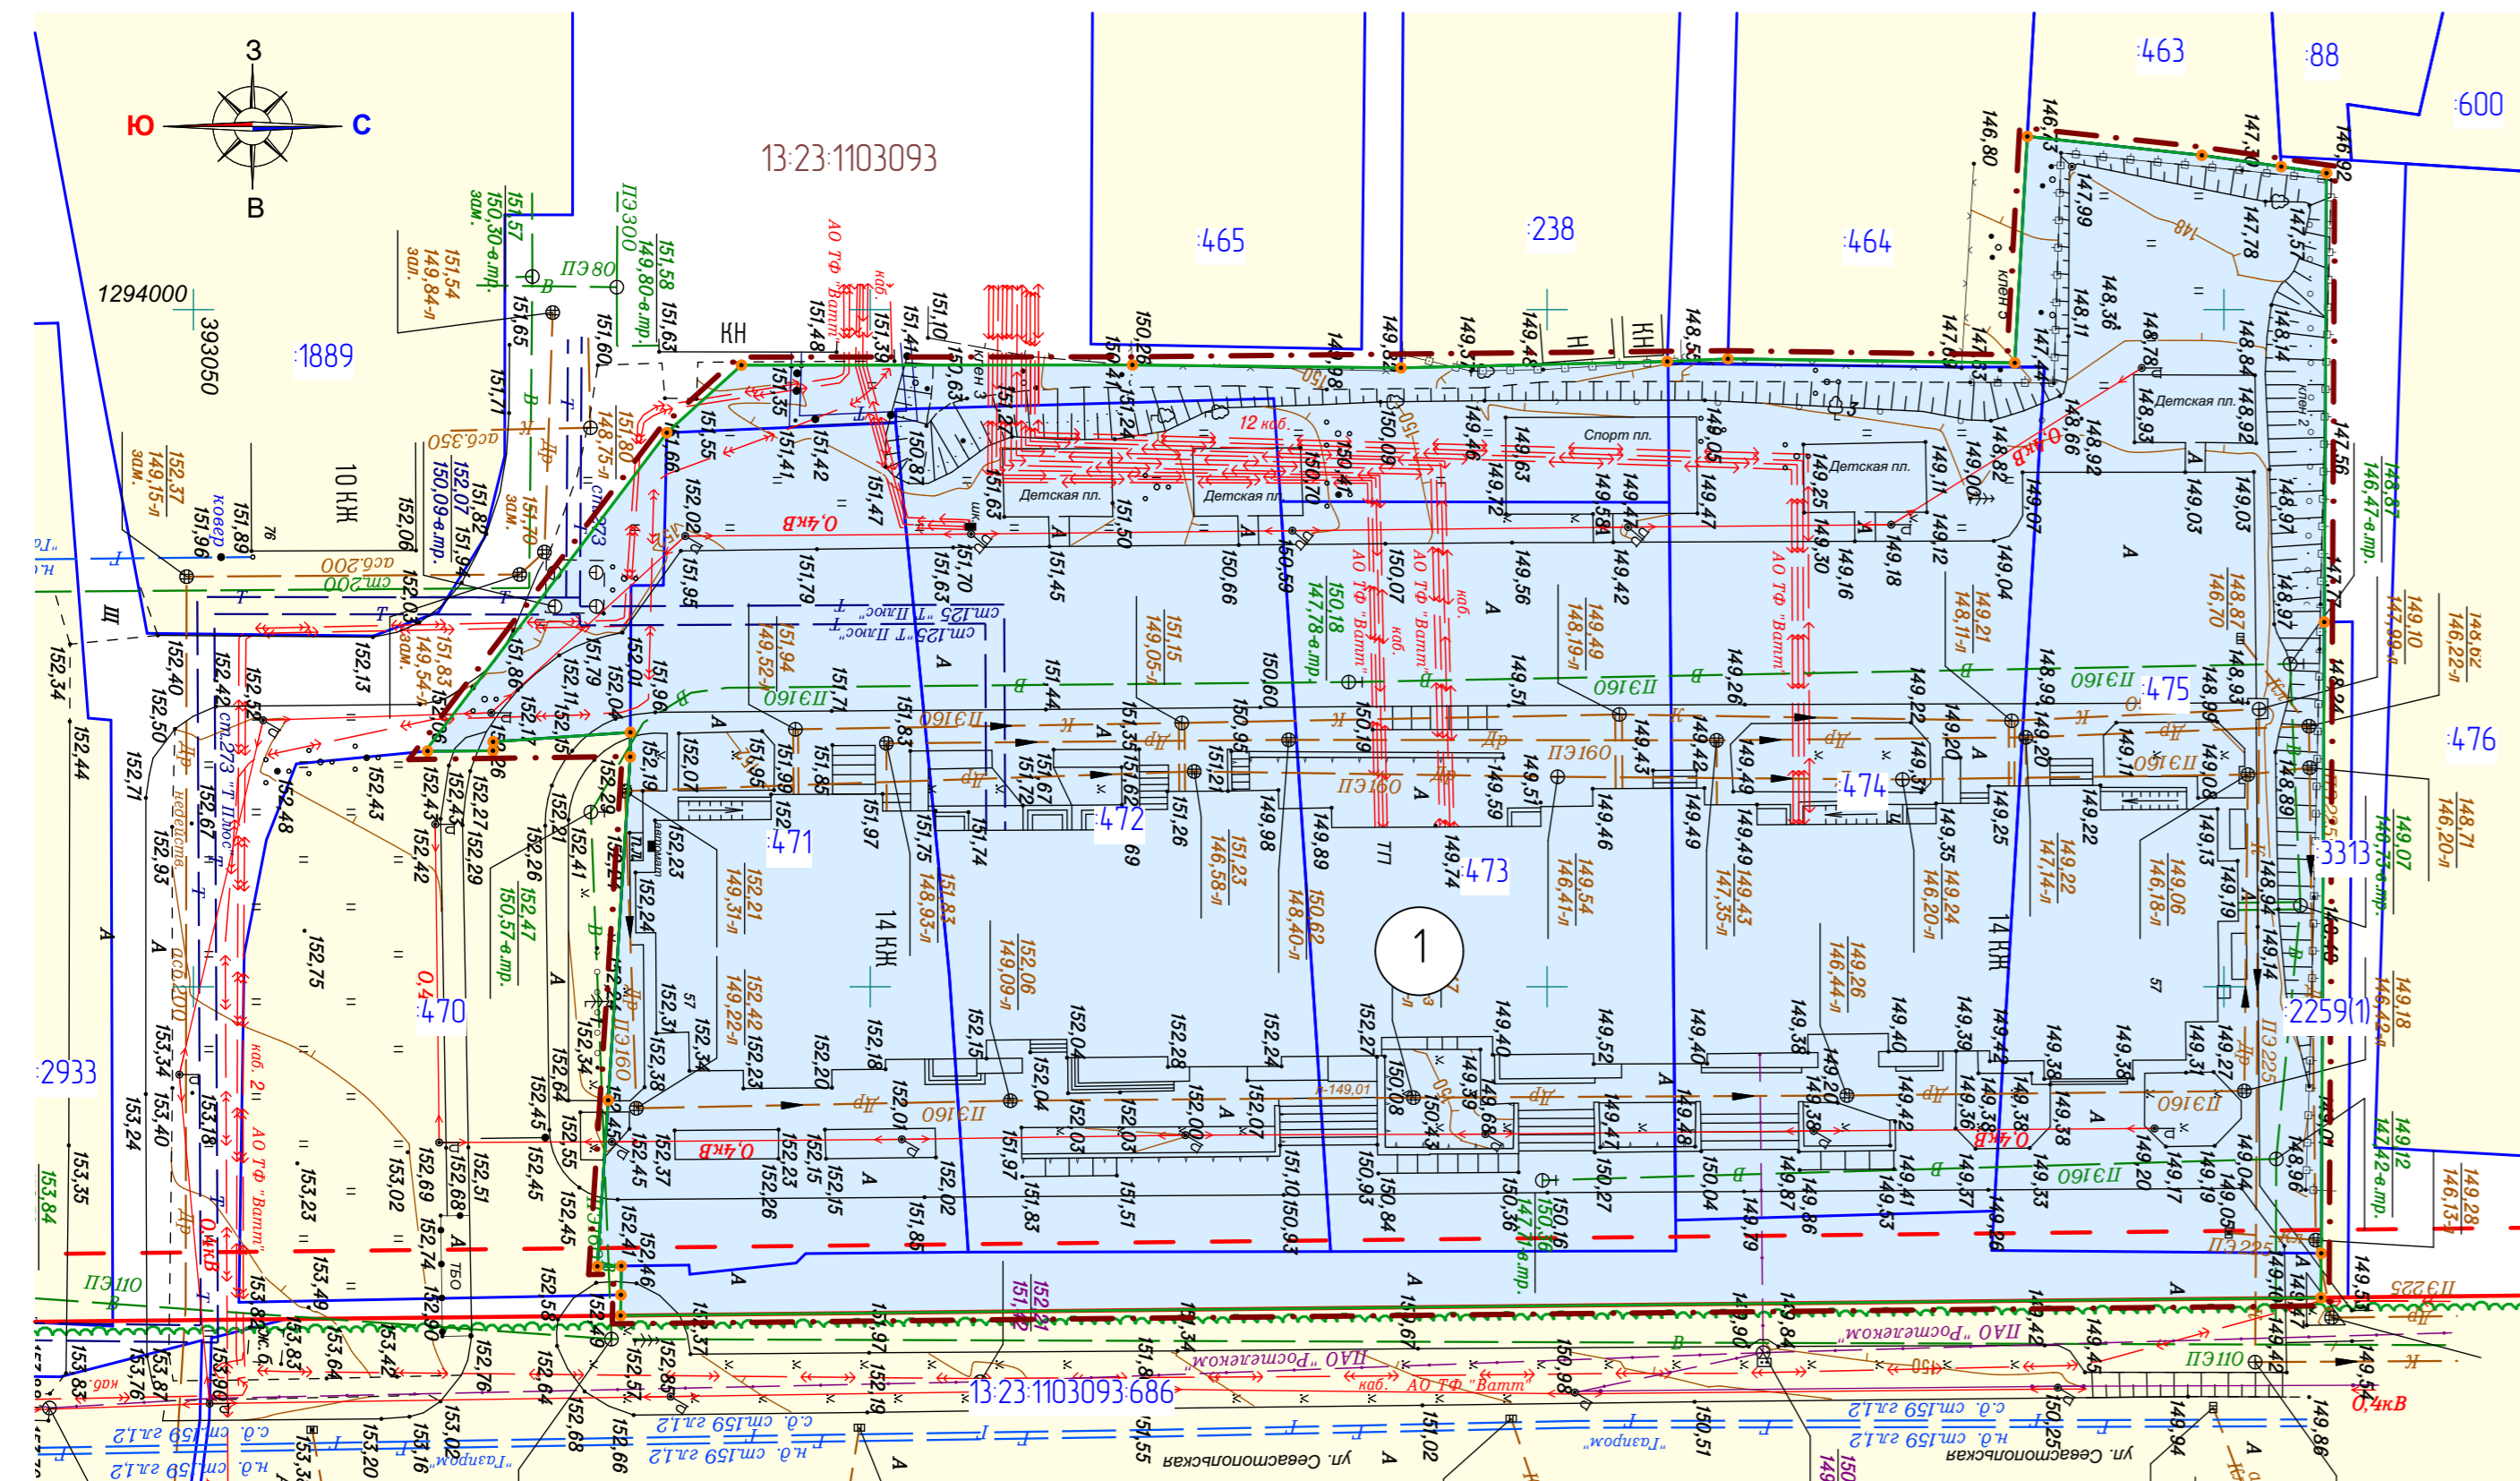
З
Ю
С
В
13:23:1103093
:465
:238
:464
:463
:88
:600
1294000
393050
:1889
КН
10 КЖ
ПЭ80
ПЭ300
АО ТФ "Ватт"
12 каб.
0,4кВ
Детская пл.
Детская пл.
Спорт пл.
Детская пл.
Детская пл.
ст.125 "Т Плюс" Т
ст.200
асб.350
ПЭ160
ПЭ160
ПЭ160
ПЭ160
ПЭ160
ПЭ160
:475
:476
:474
:472
:471
:473
:470
:2933
ТП
14 КЖ
14 КЖ
1
:3313
:2259(1)
ПЭ225
ПЭ225
ПЭ110
ПЭ110
0,4кВ
0,4кВ
0,4кВ
ПАО "Ростелеком"
ПАО "Ростелеком"
каб. АО ТФ "Ватт"
13:23:1103093:686
с.о. ст.159 эл.2
н.о. ст.159 эл.2
"Газпром"
ул. Севастопольская
ул. Севастопольская